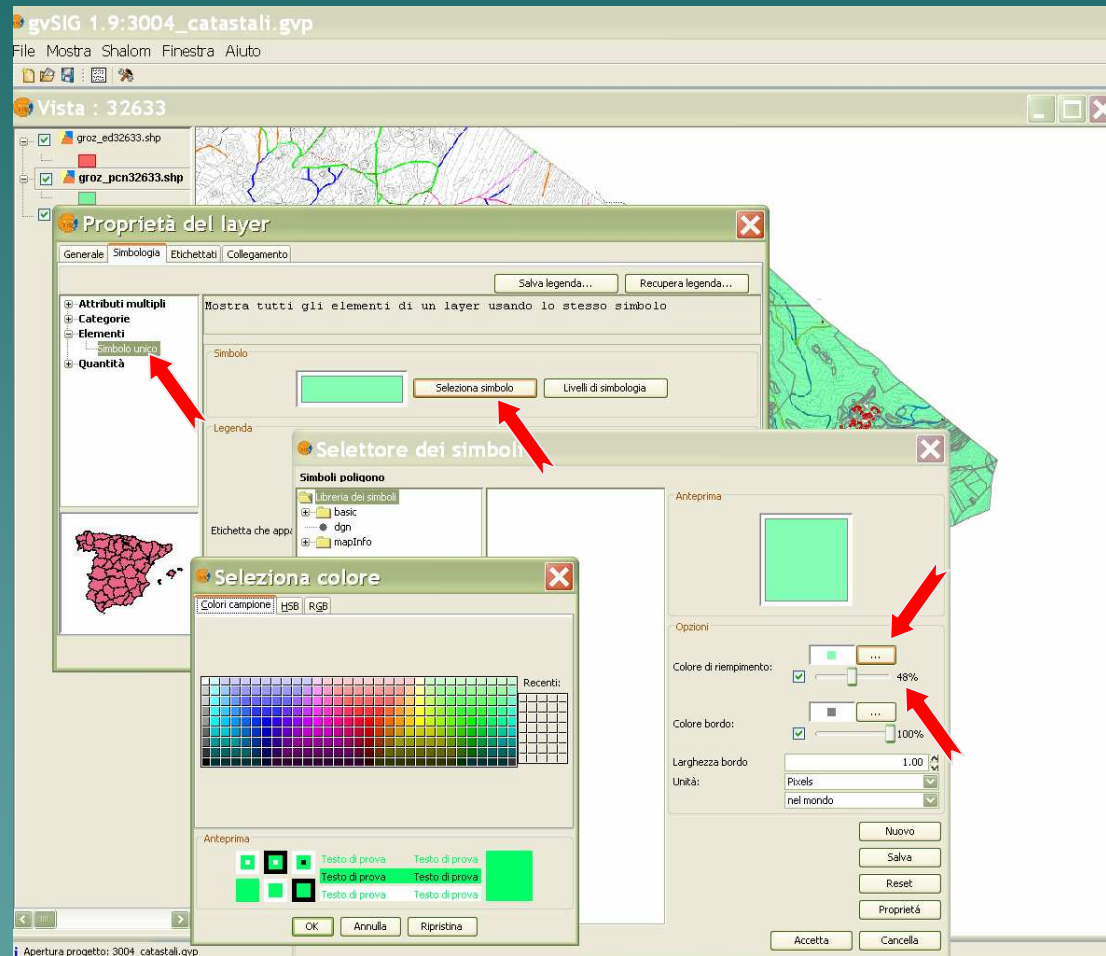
gvSIG 1.9:3004_catastali.gvp

File Mostra Shalom Finestra Aiuto

Vista : 32633

groz_ed32633.shp
groz_pcn32633.shp

Proprietà del layer

Generale Simbologia Etichettati Collegamento

Salva legenda... Recupera legenda...

Attributi multipli
Categorie
Elementi
Simbolo unico
Quantità

Mostra tutti gli elementi di un layer usando lo stesso simbolo

Simbolo

Seleziona simbolo Livelli di simbologia

Legenda

Etichetta che appa

Selettore dei simboli

Simboli poligono

Libreria dei simboli
basic
dgn
mapInfo

Anteprima

Opzioni

Colore di riempimento: ...
48%

Colore bordo: ...
100%

Larghezza bordo 1.00

Unità: Pixels
nel mondo

Nuovo
Salva
Reset
Proprietà

Accetta Cancella

Seleziona colore

Colori campione HSB RGB

Recenti:

Anteprima

Testo di prova Testo di prova
Testo di prova Testo di prova
Testo di prova Testo di prova

OK Annulla Ripristina

Apertura progetto: 3004_catastali.gvp